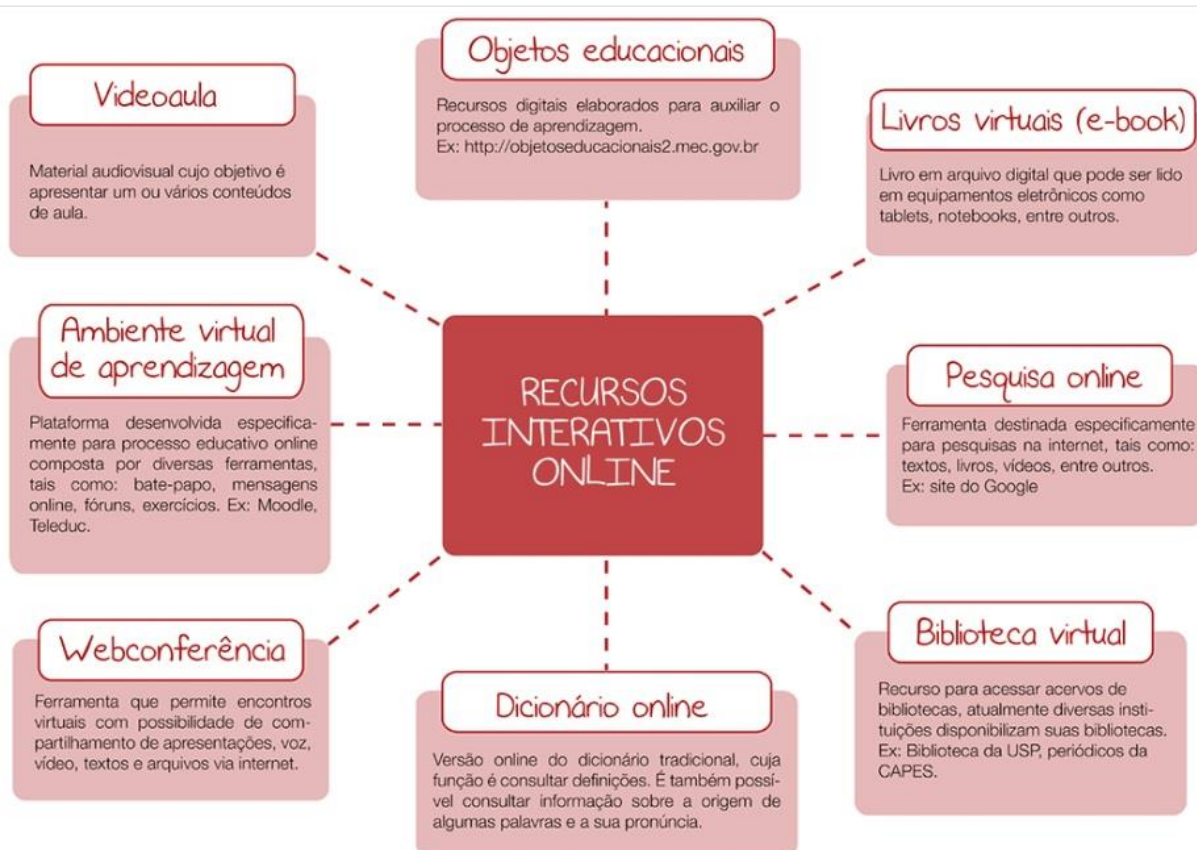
Videoaula

Material audiovisual cujo objetivo é apresentar um ou vários conteúdos de aula.

Objetos educacionais

Recursos digitais elaborados para auxiliar o processo de aprendizagem.
Ex: http://objetoseducacionais2.mec.gov.br

Livros virtuais (e-book)

Livro em arquivo digital que pode ser lido em equipamentos eletrônicos como tablets, notebooks, entre outros.

Ambiente virtual de aprendizagem

Plataforma desenvolvida especificamente para processo educativo online composta por diversas ferramentas, tais como: bate-papo, mensagens online, fóruns, exercícios. Ex: Moodle, Teleduc.

RECURSOS INTERATIVOS ONLINE

Pesquisa online

Ferramenta destinada especificamente para pesquisas na internet, tais como: textos, livros, vídeos, entre outros.
Ex: site do Google

Webconferência

Ferramenta que permite encontros virtuais com possibilidade de compartilhamento de apresentações, voz, vídeo, textos e arquivos via internet.

Dicionário online

Versão online do dicionário tradicional, cuja função é consultar definições. É também possível consultar informação sobre a origem de algumas palavras e a sua pronúncia.

Biblioteca virtual

Recurso para acessar acervos de bibliotecas, atualmente diversas instituições disponibilizam suas bibliotecas.
Ex: Biblioteca da USP, periódicos da CAPES.